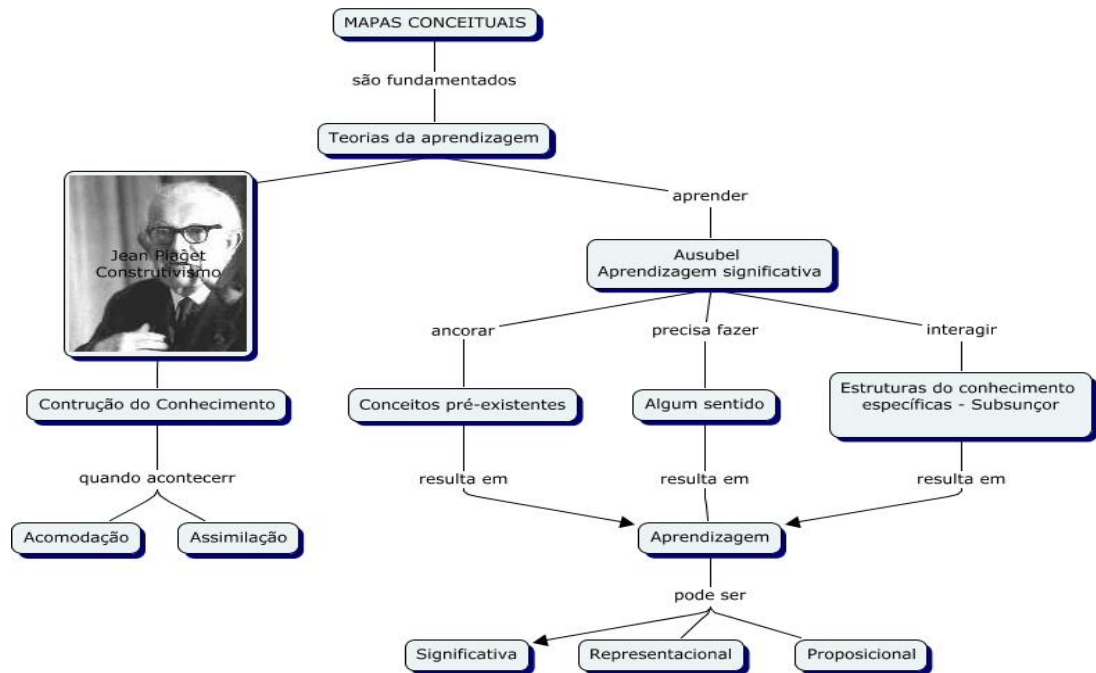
MAPAS CONCEITUAIS

são fundamentados

Teorias da aprendizagem

Jean Piaget
Construtivismo

aprender

Ausubel
Aprendizagem significativa

ancorar

precisa fazer

interagir

Contrução do Conhecimento

Conceitos pré-existentes

Algum sentido

Estruturas do conhecimento específicas - Subsunçor

quando acontecerr

resulta em

resulta em

resulta em

Acomodação

Assimilação

Aprendizagem

pode ser

Significativa

Representacional

Proposicional